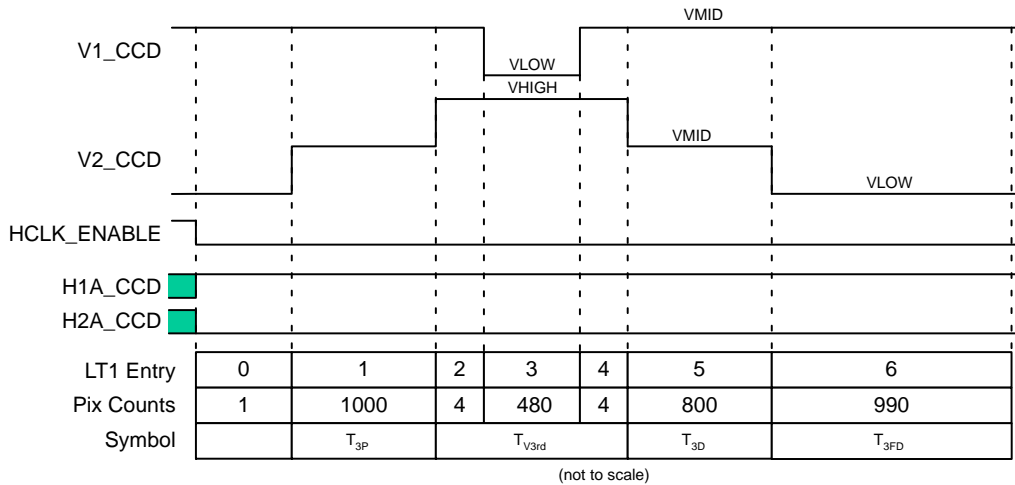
VMID

V1_CCD

VLOW

VHIGH

V2_CCD

VMID

VLOW

HCLK_ENABLE

H1A_CCD

H2A_CCD

| LT1 Entry | 0 | 1 | 2 | 3 | 4 | 5 | 6 |
|---|---|---|---|---|---|---|---|
| Pix Counts | 1 | 1000 | 4 | 480 | 4 | 800 | 990 |
| Symbol | | $T_{3P}$ | $T_{V3rd}$ | | | $T_{3D}$ | $T_{3FD}$ |

(not to scale)